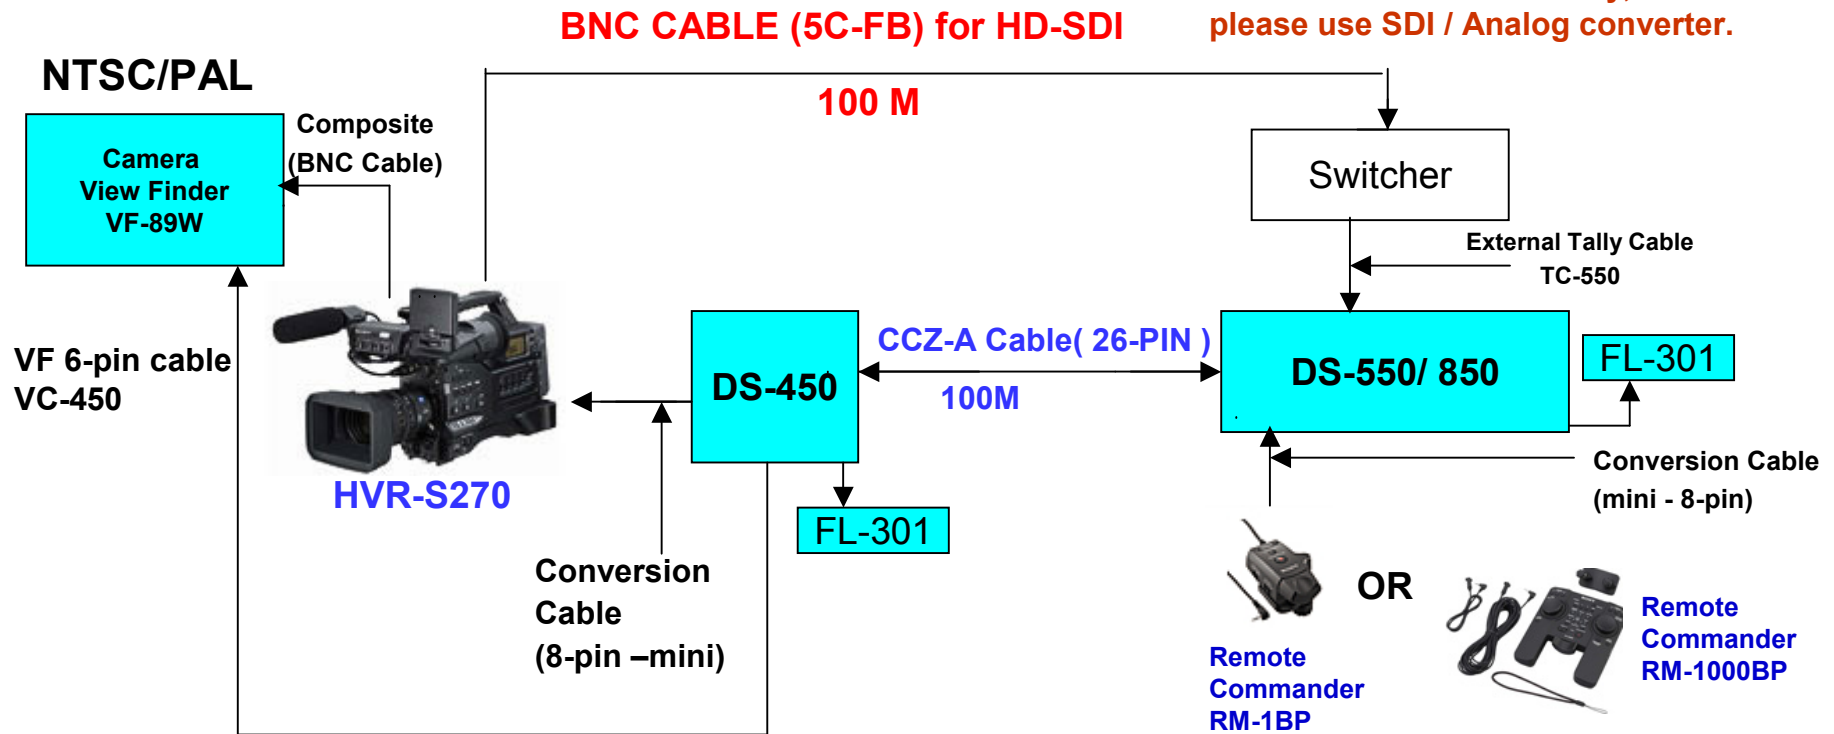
BNC CABLE (5C-FB) for HD-SDI

please use SDI / Analog converter.

NTSC/PAL

100 M

Camera View Finder VF-89W

Composite (BNC Cable)

Switcher

External Tally Cable TC-550

VF 6-pin cable VC-450

DS-450

CCZ-A Cable( 26-PIN )

100M

DS-550/ 850

FL-301

Conversion Cable (mini - 8-pin)

HVR-S270

FL-301

Conversion Cable (8-pin –mini)

OR

Remote Commander RM-1BP

Remote Commander RM-1000BP